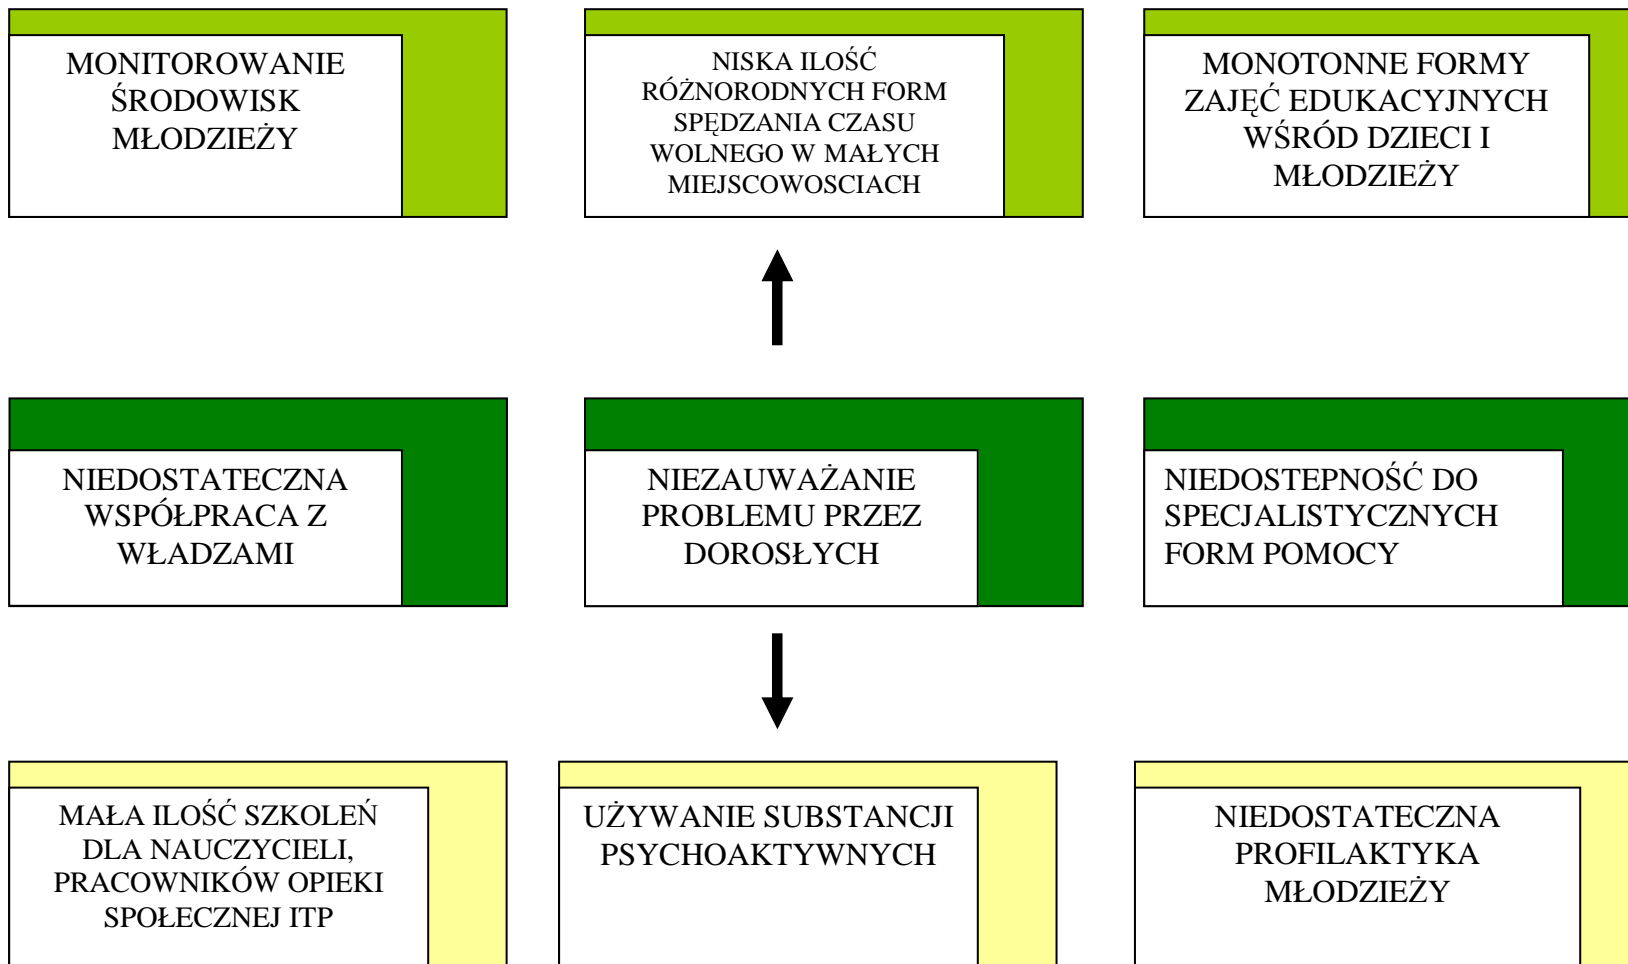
MONITOROWANIE ŚRODOWISK MŁODZIEŻY

NISKA ILOŚĆ RÓŻNORODNYCH FORM SPĘDZANIA CZASU WOLNEGO W MAŁYCH MIEJSCOWOSCIACH

MONOTONNE FORMY ZAJĘĆ EDUKACYJNYCH WŚRÓD DZIECI I MŁODZIEŻY

NIEDOSTATECZNA WSPÓŁPRACA Z WŁADZAMI

NIEZAUWAŻANIE PROBLEMU PRZEZ DOROSŁYCH

NIEDOSTEPNOŚĆ DO SPECJALISTYCZNYCH FORM POMOCY

MAŁA ILOŚĆ SZKOLEŃ DLA NAUCZYCIELI, PRACOWNIKÓW OPIEKI SPOŁECZNEJ ITP

UŻYWANIE SUBSTANCJI PSYCHOAKTYWNYCH

NIEDOSTATECZNA PROFILAKTYKA MŁODZIEŻY